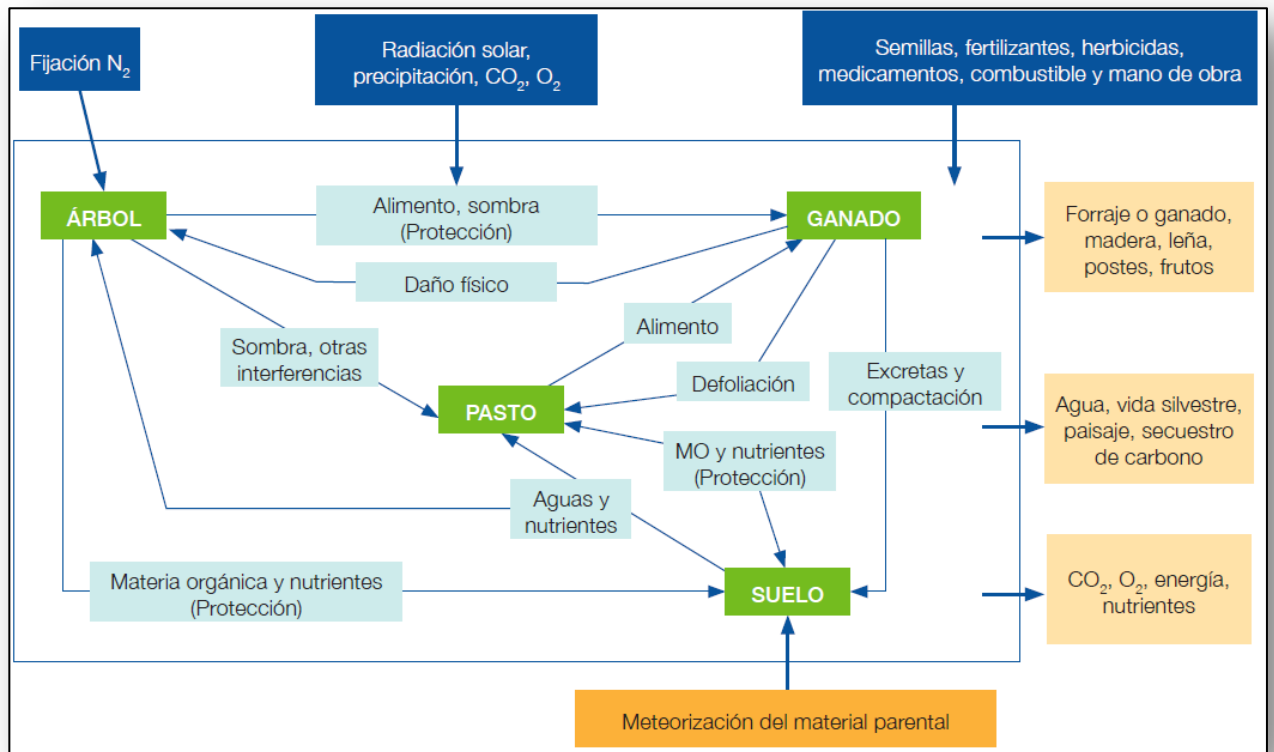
Fijación $N_2$

Radiación solar, precipitación, $CO_2$, $O_2$

Semillas, fertilizantes, herbicidas, medicamentos, combustible y mano de obra

ÁRBOL

Alimento, sombra (Protección)

GANADO

Forraje o ganado, madera, leña, postes, frutos

Daño físico

Alimento

Sombra, otras interferencias

Defoliación

Excretas y compactación

PASTO

Agua, vida silvestre, paisaje, secuestro de carbono

MO y nutrientes (Protección)

Aguas y nutrientes

Materia orgánica y nutrientes (Protección)

SUELO

$CO_2$, $O_2$, energía, nutrientes

Meteorización del material parental